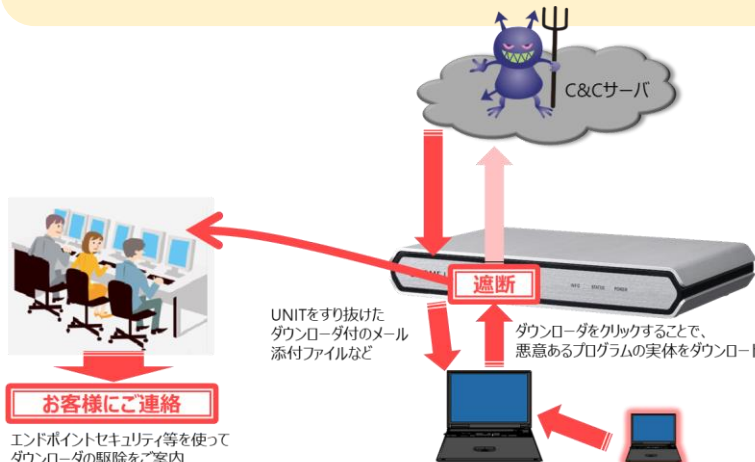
C&Cサーバ

遮断

INFO STATUS POWER

UNITをすり抜けたダウンローダ付のメール添付ファイルなど

ダウンローダをクリックすることで、悪意あるプログラムの実体をダウンロー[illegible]

お客様にご連絡

エンドポイントセキュリティ等を使ってダウンローダの駆除をご案内